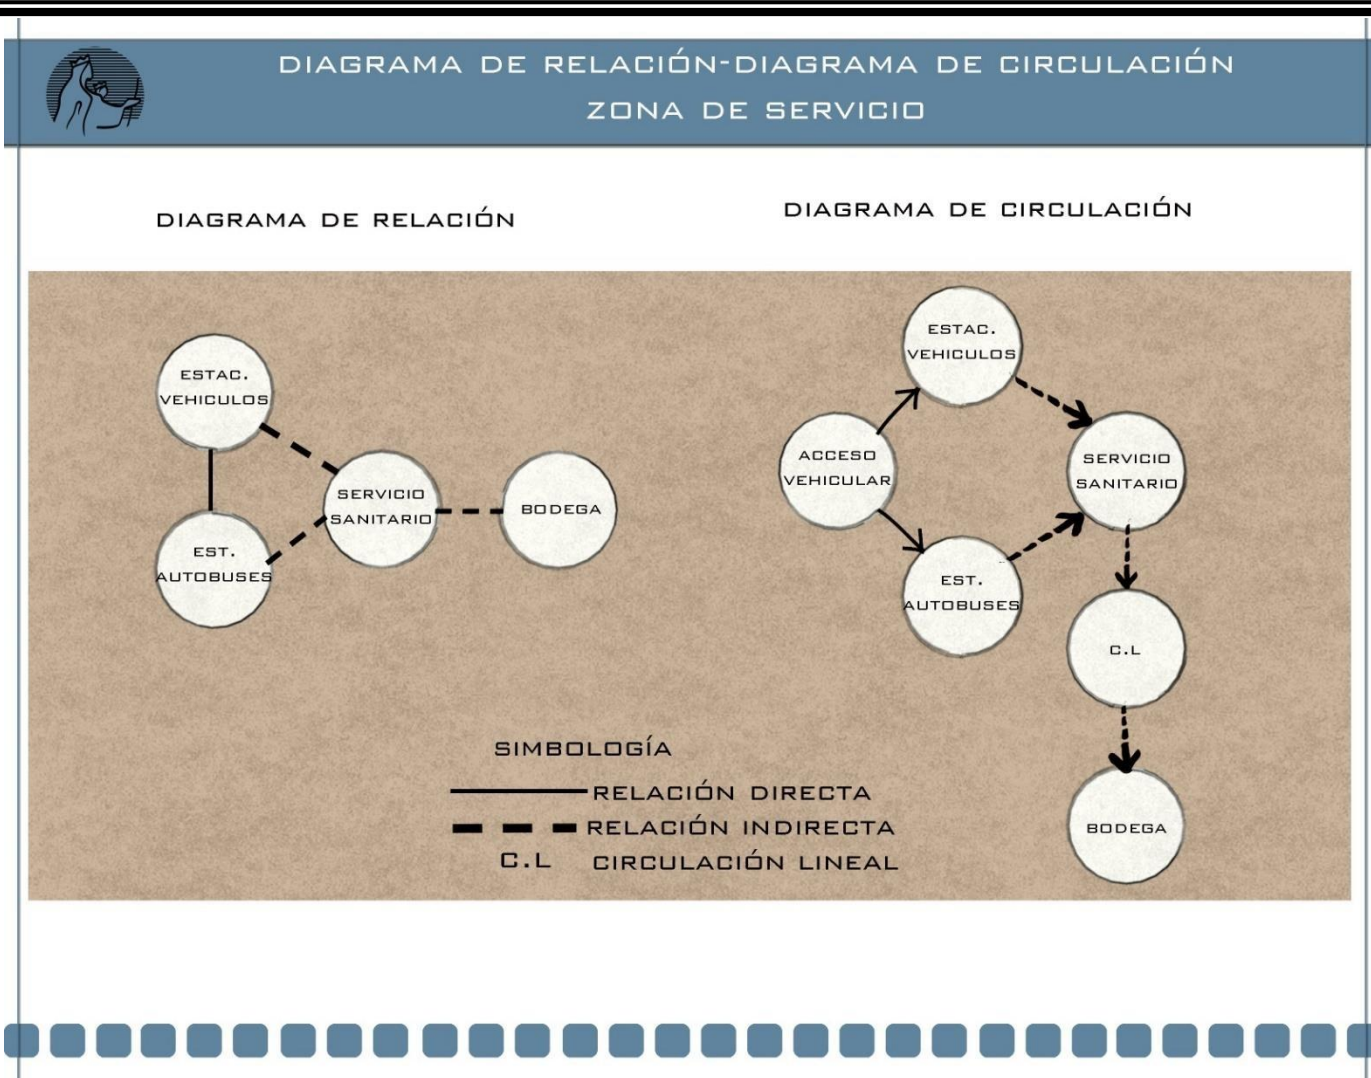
DIAGRAMA DE RELACIÓN-DIAGRAMA DE CIRCULACIÓN
ZONA DE SERVICIO

DIAGRAMA DE RELACIÓN

DIAGRAMA DE CIRCULACIÓN

ESTAC. VEHICULOS

EST. AUTOBUSES

SERVICIO SANITARIO

BODEGA

ESTAC. VEHICULOS

ACCESO VEHICULAR

SERVICIO SANITARIO

EST. AUTOBUSES

C.L

BODEGA

SIMBOLOGÍA
RELACIÓN DIRECTA
RELACIÓN INDIRECTA
C.L CIRCULACIÓN LINEAL